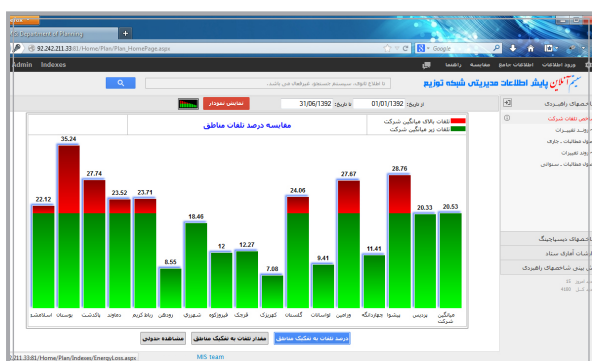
IS Department of Planning
92.242.211.33:81/Home/Plan/Plan_HomePage.aspx
Google
Admin Indexes
ورود اطلاعات جامع مقایسه راهنما
سامانه پایش اطلاعات مدیریتی شبکه توزیع
با اطلاع یافتن سیستم جستجو شرایط را می یابید
از تاریخ: 01/01/1392 تا تاریخ: 31/06/1392 نمایش نمودار
شاخصهای راهبردی
درصد تلفات شرکت
روند تغییرات
مطالبات جاری
روند تغییرات
مطالبات سنواتی
مقایسه درصد تلفات مناطق
تلفات بالای میانگین شرکت
تلفات زیر میانگین شرکت
22.12
35.24
27.74
23.52
23.71
8.55
18.46
12
12.27
7.08
24.06
9.41
27.67
11.41
28.76
20.33
20.53
اسلامشهر
بوستان
پاکدشت
دماوند
رباط کریم
رودهن
شهریار
فیروزکوه
قرچک
کهریزک
گلستان
لواسانات
ورامین
چهاردانگه
پیشوا
پردیس
میانگین شرکت
درصد تلفات به تفکیک مناطق
مقدار تلفات به تفکیک مناطق
مشاهده جدولی
شاخصهای دیسپاچینگ
شاخصهای آماری ستاد
پیش بینی شاخصهای راهبردی
MIS team
211.33:81/Home/Plan/Indexes/EnergyLoss.aspx